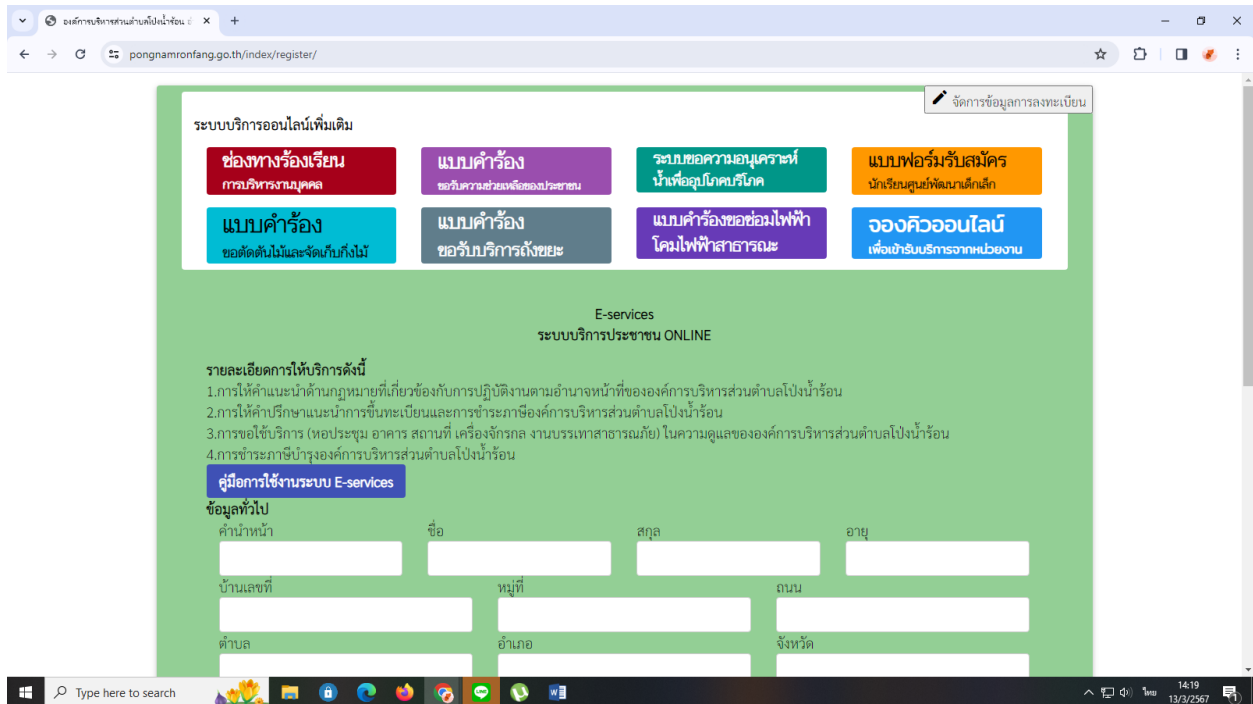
องค์การบริหารส่วนตำบลโป่งน้ำร้อน

pongnamronfang.go.th/index/register/

จัดการข้อมูลการลงทะเบียน

ระบบบริการออนไลน์เพิ่มเติม

ช่องทางร้องเรียน
การบริหารงานบุคคล

แบบคำร้อง
ขอรับความช่วยเหลือของประชาชน

ระบบขอความอนุเคราะห์ น้ำเพื่ออุปโภคบริโภค

แบบฟอร์มรับสมัคร
นักเรียนศูนย์พัฒนาเด็กเล็ก

แบบคำร้อง
ขอตัดต้นไม้และจัดเก็บกิ่งไม้

แบบคำร้อง
ขอรับบริการถังขยะ

แบบคำร้องขอซ่อมไฟฟ้า โคมไฟฟ้าสาธารณะ

จองคิวออนไลน์
เพื่อเข้ารับบริการจากหน่วยงาน

E-services
ระบบบริการประชาชน ONLINE

รายละเอียดการให้บริการดังนี้
1.การให้คำแนะนำด้านกฎหมายที่เกี่ยวข้องกับการปฏิบัติงานตามอำนาจหน้าที่ขององค์การบริหารส่วนตำบลโป่งน้ำร้อน
2.การให้คำปรึกษาแนะนำการขึ้นทะเบียนและการชำระภาษีองค์การบริหารส่วนตำบลโป่งน้ำร้อน
3.การขอใช้บริการ (หอประชุม อาคาร สถานที่ เครื่องจักรกล งานบรรเทาสาธารณภัย) ในความดูแลขององค์การบริหารส่วนตำบลโป่งน้ำร้อน
4.การชำระภาษีบำรุงองค์การบริหารส่วนตำบลโป่งน้ำร้อน

คู่มือการใช้งานระบบ E-services

ข้อมูลทั่วไป
คำนำหน้า ชื่อ สกุล อายุ
บ้านเลขที่ หมู่ที่ ถนน
ตำบล อำเภอ จังหวัด

Type here to search

ไทย 14:19 13/3/2567